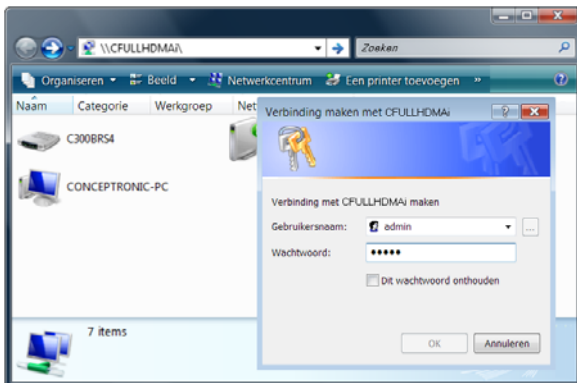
\\CFULLHDMAi\

Zoeken

Organiseren ▾ Beeld ▾ Netwerkcentrum Een printer toevoegen »

Naam Categorie Werkgroep Net

C300BRS4

CONCEPTRONIC-PC

7 items

Verbinding maken met CFULLHDMAi

Verbinding met CFULLHDMAi maken

Gebruikersnaam: admin

Wachtwoord: •••••

Dit wachtwoord onthouden

OK

Annuleren